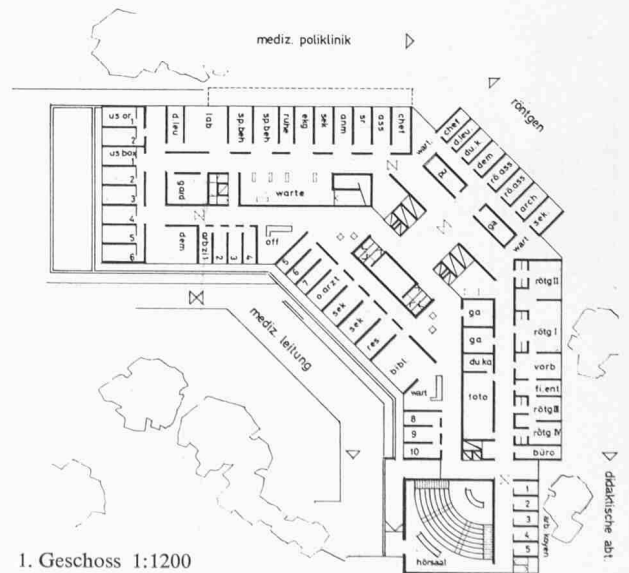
mediz. poliklinik

röntgen

us or.
1
us box
1
2
3
4
5
6

d.leu
lab
sp.beh
sp.beh
ruhe
ekg
sek
anm
sr
ass
chef
wart

gad
warte
dem.
arzt
2
3
4
off

chef
d.leu
du.k.
dem
rö.ass
rö.ass
arch
sek.
pu
ga
wart

5
6
7
o.arzt
sek
sek
res
bibl.
wart

mediz. leitung

ga
ga
du.ka
foto

rötg II
rötg I
vorb
fi.ent
rötg III
rötg IV
büro

8
9
10

hörsaal

1
2
3
4
5
arb. kojen

didaktische abt.

1. Geschoss 1:1200